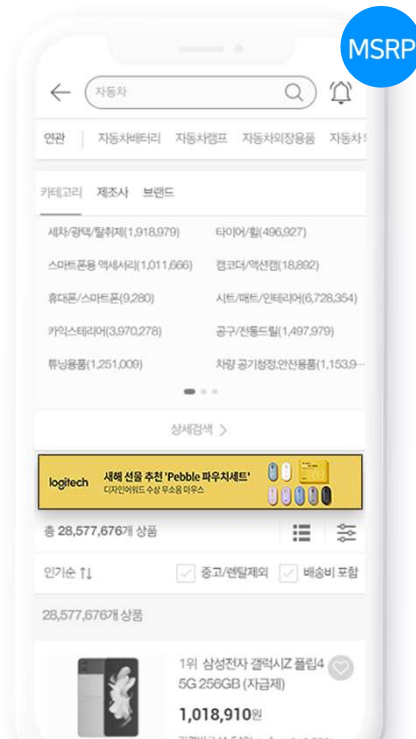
MSRP

자동차

연관 | 자동차배터리 자동차램프 자동차외장용품 자동차

카테고리 제조사 브랜드

세차/광택/탈취제(1,918,979)
타이어/휠(496,927)
스마트폰용 액세서리(1,011,666)
캠코더/액션캠(18,892)
휴대폰/스마트폰(9,280)
시트/매트/인테리어(6,728,354)
카익스테리어(3,970,278)
공구/전동드릴(1,497,979)
튜닝용품(1,251,009)
차량 공기청정.안전용품(1,153,9…

상세검색 >

logitech 새해 선물 추천 'Pebble 파우치세트' 디자인어워드 수상 무소음 마우스

총 28,577,676개 상품

인기순 ⇅
중고/렌탈제외
배송비 포함

28,577,676개 상품

1위 삼성전자 갤럭시Z 플립4 5G 256GB (자급제)
1,018,910원